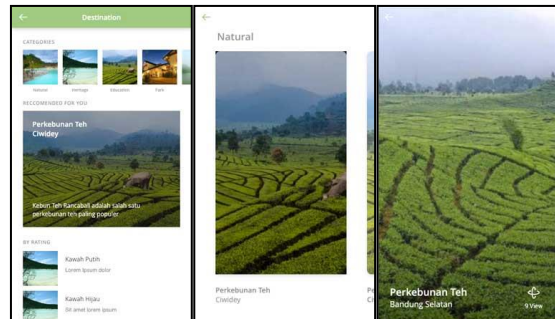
Destination

CATEGORIES

Natural

Heritage

Education

Food

RECOMMENDED FOR YOU

Perkebunan Teh Ciwidey

Kebun Teh Rancabali adalah salah satu perkebunan teh paling populer

BY RATING

Kawah Putih

Lorem ipsum dolor

Kawah Hijau

Sit amet lorem ipsum

Natural

Perkebunan Teh

Ciwidey

Pe

Ci

Perkebunan Teh

Bandung Selatan

9 View